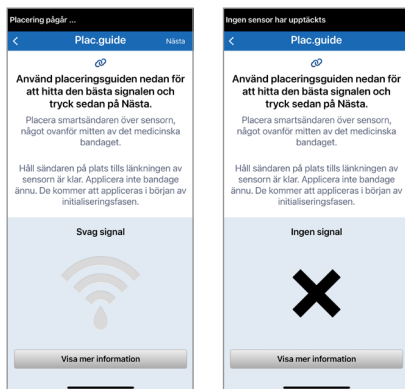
Placering pågår ...

<

Plac.guide

Nästa

Använd placeringsguiden nedan för att hitta den bästa signalen och tryck sedan på Nästa.

Placera smartsändaren över sensorn, något ovanför mitten av det medicinska bandaget.

Håll sändaren på plats tills länkningen av sensorn är klar. Applicera inte bandage ännu. De kommer att appliceras i början av initialiseringsfasen.

Svag signal

Visa mer information

Ingen sensor har upptäckts

<

Plac.guide

Använd placeringsguiden nedan för att hitta den bästa signalen och tryck sedan på Nästa.

Placera smartsändaren över sensorn, något ovanför mitten av det medicinska bandaget.

Håll sändaren på plats tills länkningen av sensorn är klar. Applicera inte bandage ännu. De kommer att appliceras i början av initialiseringsfasen.

Ingen signal

Visa mer information